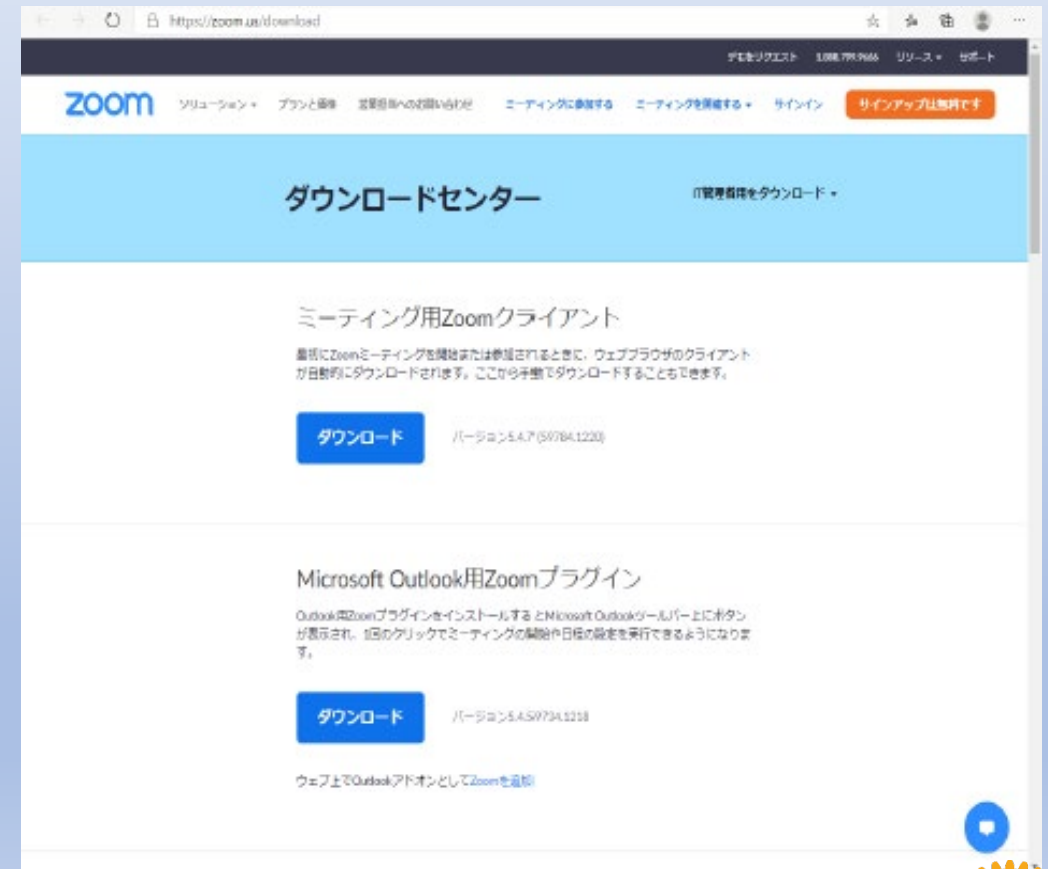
https://zoom.us/download

デモをリクエスト 1.888.799.9666 リソース ▾ サポート

zoom ソリューション ▾ プランと価格 営業担当へのお問い合わせ ミーティングに参加する ミーティングを開催する ▾ サインイン サインアップは無料です

ダウンロードセンター

IT管理者用をダウンロード ▾

ミーティング用Zoomクライアント

最初にZoomミーティングを開始または参加されるときに、ウェブブラウザのクライアントが自動的にダウンロードされます。ここから手動でダウンロードすることもできます。

ダウンロード

バージョン5.4.7 (59784.1220)

Microsoft Outlook用Zoomプラグイン

Outlook用Zoomプラグインをインストールすると Microsoft Outlookツールバー上にボタンが表示され、1回のクリックでミーティングの開始や日程の設定を実行できるようになります。

ダウンロード

バージョン5.4.59734.1218

ウェブ上でOutlookアドオンとしてZoomを追加